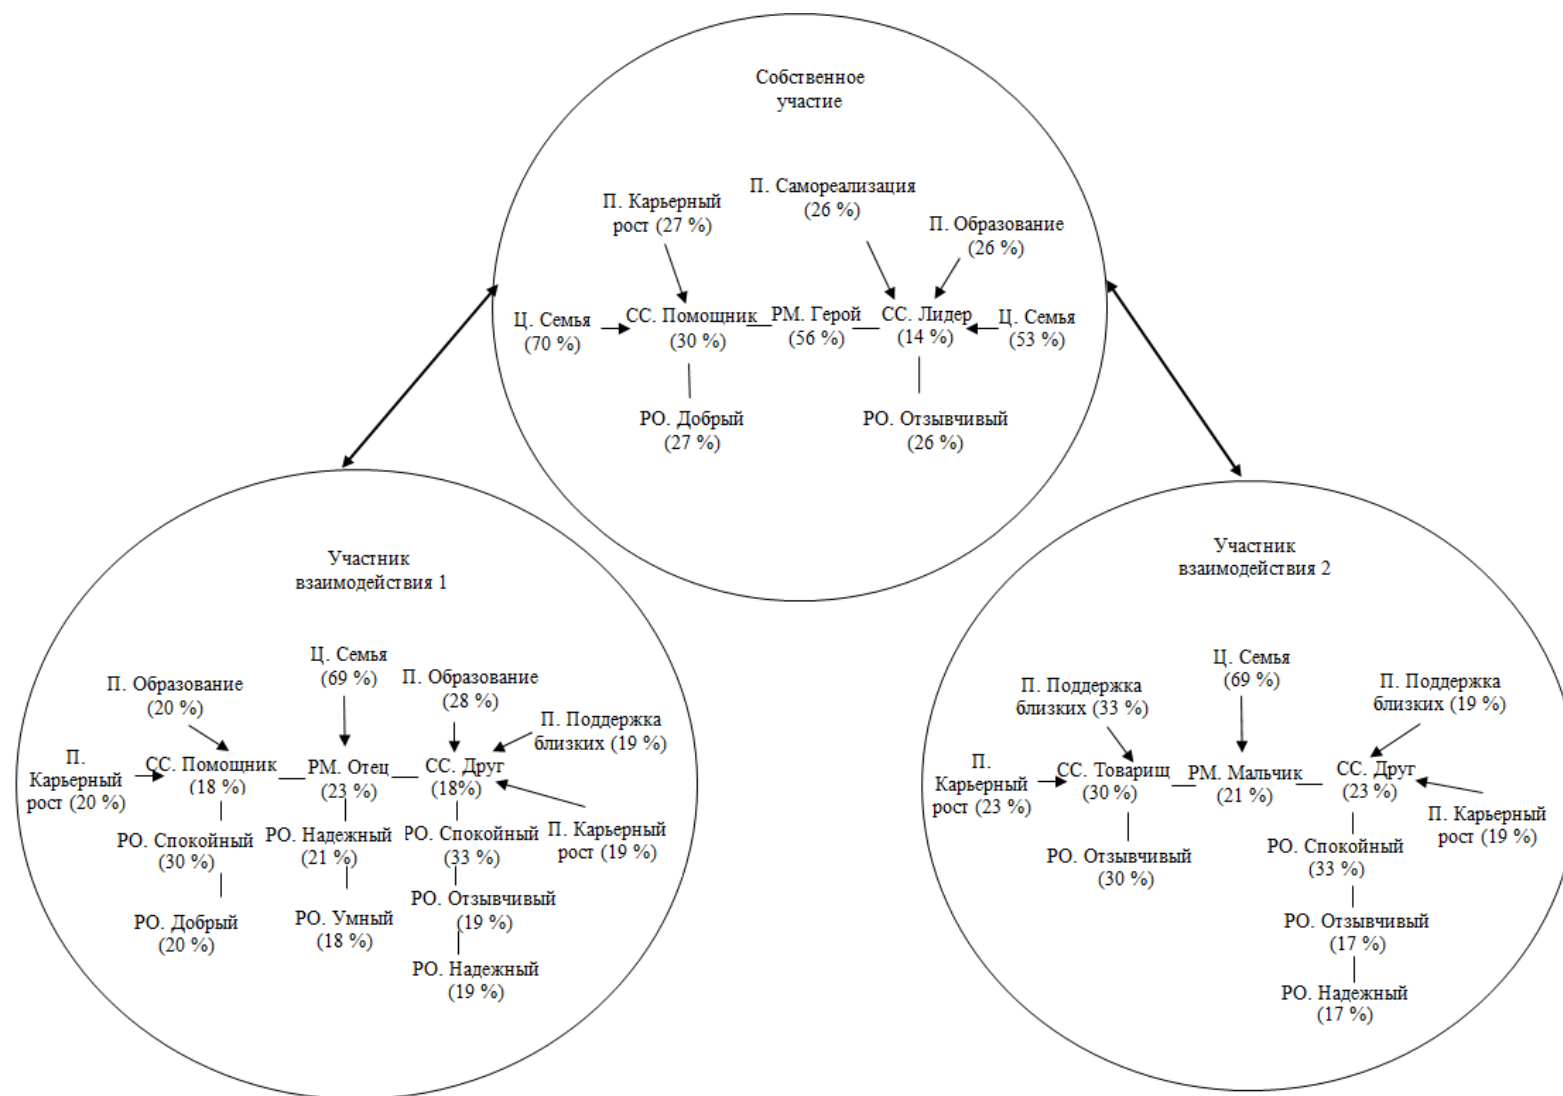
Собственное участие

П. Карьерный рост (27 %)

П. Самореализация (26 %)

П. Образование (26 %)

Ц. Семья (70 %)

СС. Помощник (30 %)

РМ. Герой (56 %)

СС. Лидер (14 %)

Ц. Семья (53 %)

РО. Добрый (27 %)

РО. Отзывчивый (26 %)

Участник взаимодействия 1

Ц. Семья (69 %)

П. Образование (20 %)

П. Образование (28 %)

П. Поддержка близких (19 %)

П. Карьерный рост (20 %)

СС. Помощник (18 %)

РМ. Отец (23 %)

СС. Друг (18%)

РО. Спокойный (30 %)

РО. Надежный (21 %)

РО. Спокойный (33 %)

П. Карьерный рост (19 %)

РО. Отзывчивый (19 %)

РО. Добрый (20 %)

РО. Умный (18 %)

РО. Надежный (19 %)

Участник взаимодействия 2

Ц. Семья (69 %)

П. Поддержка близких (33 %)

П. Поддержка близких (19 %)

П. Карьерный рост (23 %)

СС. Товарищ (30 %)

РМ. Мальчик (21 %)

СС. Друг (23 %)

П. Карьерный рост (19 %)

РО. Отзывчивый (30 %)

РО. Спокойный (33 %)

РО. Отзывчивый (17 %)

РО. Надежный (17 %)